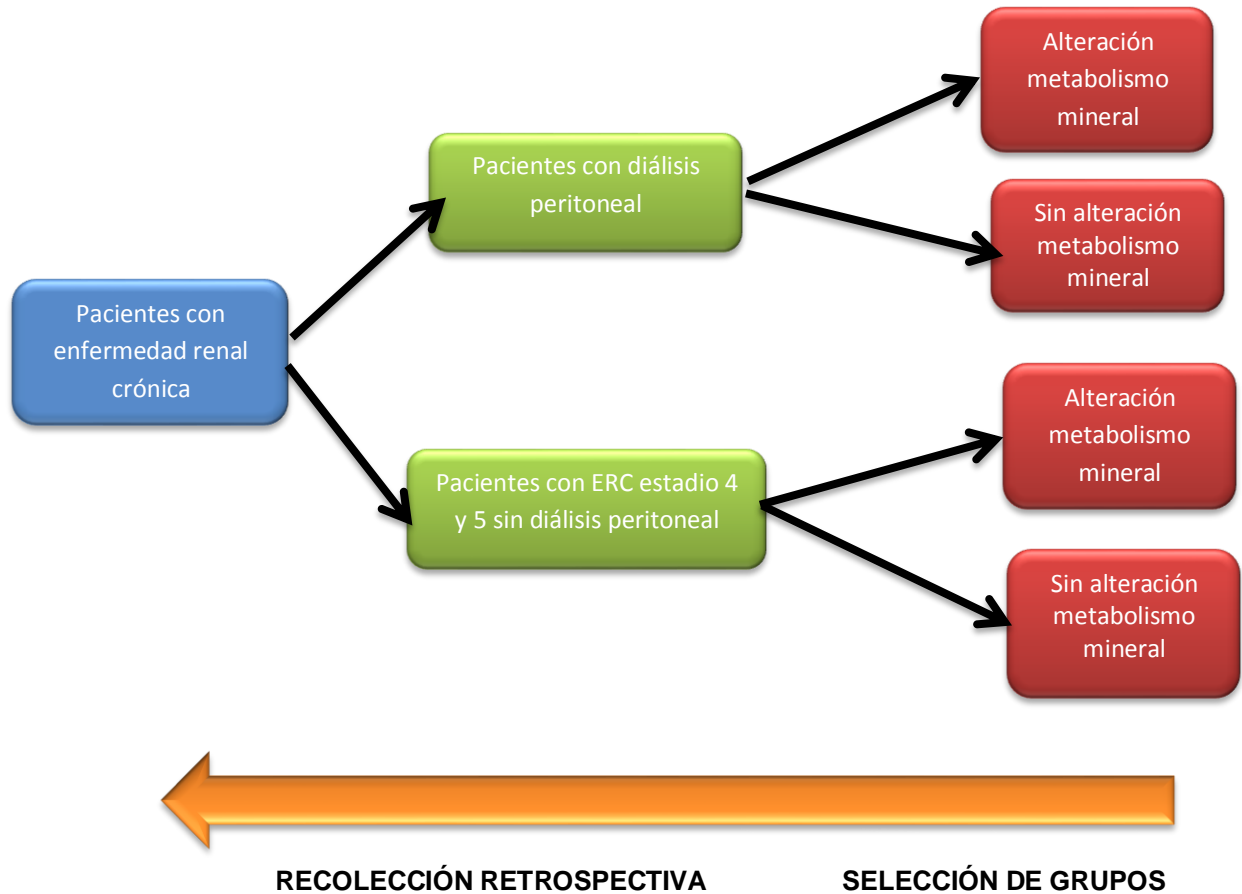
Pacientes con enfermedad renal crónica

Pacientes con diálisis peritoneal

Pacientes con ERC estadio 4 y 5 sin diálisis peritoneal

Alteración metabolismo mineral

Sin alteración metabolismo mineral

Alteración metabolismo mineral

Sin alteración metabolismo mineral

RECOLECCIÓN RETROSPECTIVA

SELECCIÓN DE GRUPOS